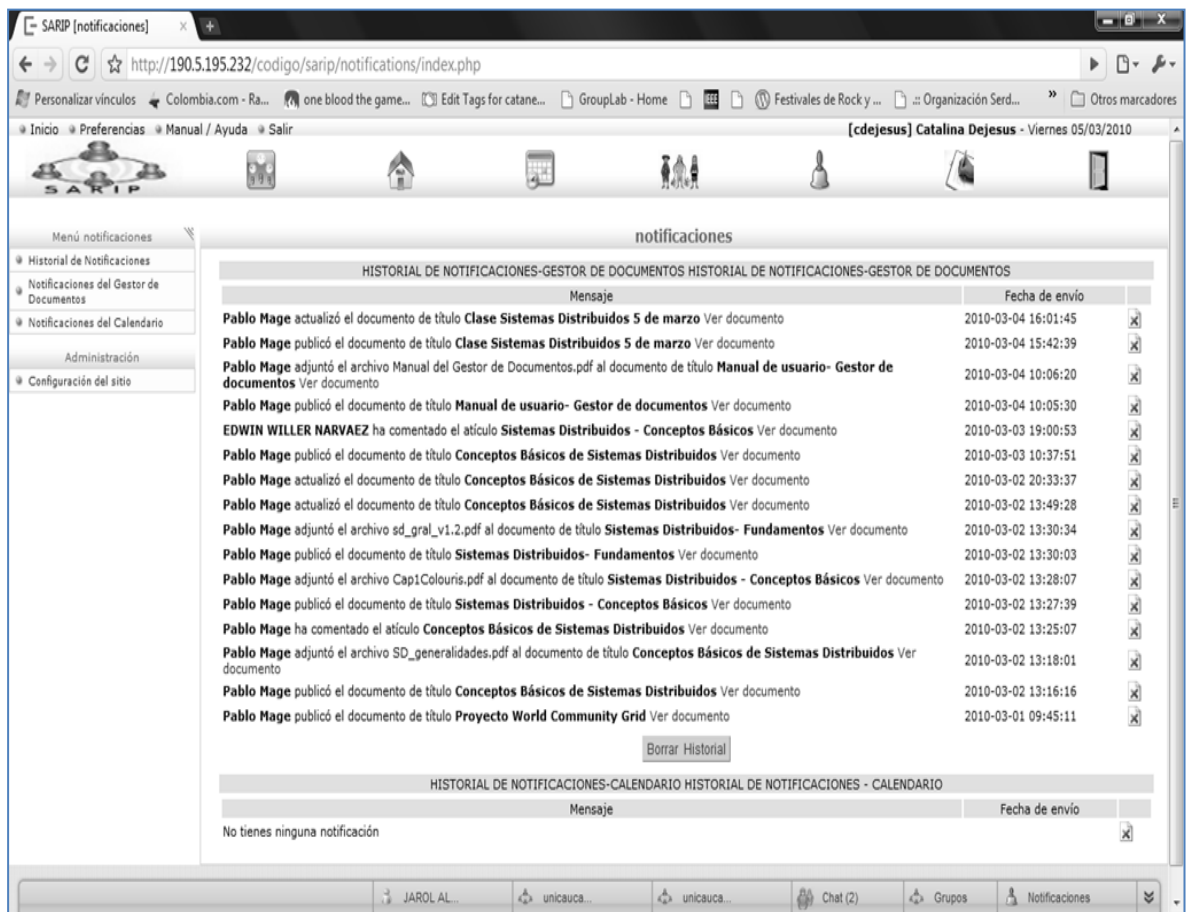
SARIP [notificaciones]

http://190.5.195.232/codigo/sarip/notifications/index.php

Personalizar vínculos  Colombia.com - Ra...  one blood the game...  Edit Tags for catane...  GroupLab - Home  Festivales de Rock y ...  .:: Organización Serd...  Otros marcadores

Inicio  Preferencias  Manual / Ayuda  Salir

[cdejesus] Catalina Dejesus - Viernes 05/03/2010

SARIP

Menú notificaciones
Historial de Notificaciones
Notificaciones del Gestor de Documentos
Notificaciones del Calendario

Administración
Configuración del sitio

notificaciones

HISTORIAL DE NOTIFICACIONES-GESTOR DE DOCUMENTOS HISTORIAL DE NOTIFICACIONES-GESTOR DE DOCUMENTOS

| Mensaje | Fecha de envío |
|---|---|
| **Pablo Mage** actualizó el documento de título **Clase Sistemas Distribuidos 5 de marzo** Ver documento | 2010-03-04 16:01:45 |
| **Pablo Mage** publicó el documento de título **Clase Sistemas Distribuidos 5 de marzo** Ver documento | 2010-03-04 15:42:39 |
| **Pablo Mage** adjuntó el archivo Manual del Gestor de Documentos.pdf al documento de título **Manual de usuario- Gestor de documentos** Ver documento | 2010-03-04 10:06:20 |
| **Pablo Mage** publicó el documento de título **Manual de usuario- Gestor de documentos** Ver documento | 2010-03-04 10:05:30 |
| **EDWIN WILLER NARVAEZ** ha comentado el atículo **Sistemas Distribuidos - Conceptos Básicos** Ver documento | 2010-03-03 19:00:53 |
| **Pablo Mage** publicó el documento de título **Conceptos Básicos de Sistemas Distribuidos** Ver documento | 2010-03-03 10:37:51 |
| **Pablo Mage** actualizó el documento de título **Conceptos Básicos de Sistemas Distribuidos** Ver documento | 2010-03-02 20:33:37 |
| **Pablo Mage** actualizó el documento de título **Conceptos Básicos de Sistemas Distribuidos** Ver documento | 2010-03-02 13:49:28 |
| **Pablo Mage** adjuntó el archivo sd_gral_v1.2.pdf al documento de título **Sistemas Distribuidos- Fundamentos** Ver documento | 2010-03-02 13:30:34 |
| **Pablo Mage** publicó el documento de título **Sistemas Distribuidos- Fundamentos** Ver documento | 2010-03-02 13:30:03 |
| **Pablo Mage** adjuntó el archivo Cap1Colouris.pdf al documento de título **Sistemas Distribuidos - Conceptos Básicos** Ver documento | 2010-03-02 13:28:07 |
| **Pablo Mage** publicó el documento de título **Sistemas Distribuidos - Conceptos Básicos** Ver documento | 2010-03-02 13:27:39 |
| **Pablo Mage** ha comentado el atículo **Conceptos Básicos de Sistemas Distribuidos** Ver documento | 2010-03-02 13:25:07 |
| **Pablo Mage** adjuntó el archivo SD_generalidades.pdf al documento de título **Conceptos Básicos de Sistemas Distribuidos** Ver documento | 2010-03-02 13:18:01 |
| **Pablo Mage** publicó el documento de título **Conceptos Básicos de Sistemas Distribuidos** Ver documento | 2010-03-02 13:16:16 |
| **Pablo Mage** publicó el documento de título **Proyecto World Community Grid** Ver documento | 2010-03-01 09:45:11 |

Borrar Historial

HISTORIAL DE NOTIFICACIONES-CALENDARIO HISTORIAL DE NOTIFICACIONES - CALENDARIO

| Mensaje | Fecha de envío |
|---|---|
| No tienes ninguna notificación | |

JAROL AL...  unicauca...  unicauca...  Chat (2)  Grupos  Notificaciones